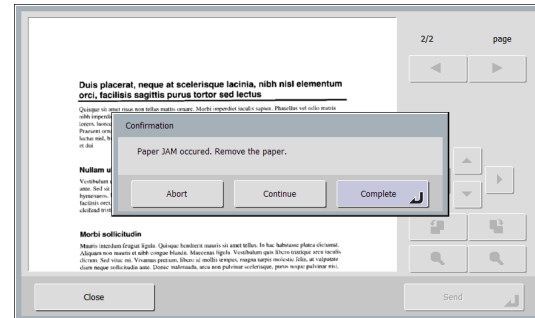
2/2

page

Duis placerat, neque at scelerisque lacinia, nibh nisl elementum orci, facilisis sagittis purus tortor sed lectus

Quisque sit amet risus non tellus mattis ornare. Morbi imperdiet iaculis sapien. Phasellus vel odio mattis nibh imperdi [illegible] lorem, laoreet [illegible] Praesent orn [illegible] lectus nisl, b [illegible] et dui

Nullam u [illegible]

Vestibulum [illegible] ante. Sed ut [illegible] hymenaeos. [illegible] facilisis risu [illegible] eleifend tri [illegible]

Confirmation

Paper JAM occured. Remove the paper.

Abort

Continue

Complete

Morbi sollicitudin

Mauris interdum feugiat ligula. Quisque hendrerit mauris sit amet tellus. In hac habitasse platea dictumst. Aliquam non mauris et nibh congue blandit. Maecenas ligula. Vestibulum quis libero tristique arcu iaculis dictum. Sed vitae mi. Vivamus pretium, libero id mollis tempus, magna turpis molestie felis, at vulputate diam neque sollicitudin ante. Donec malesuada, arcu non pulvinar scelerisque, purus neque pulvinar nisi,

Close

Send